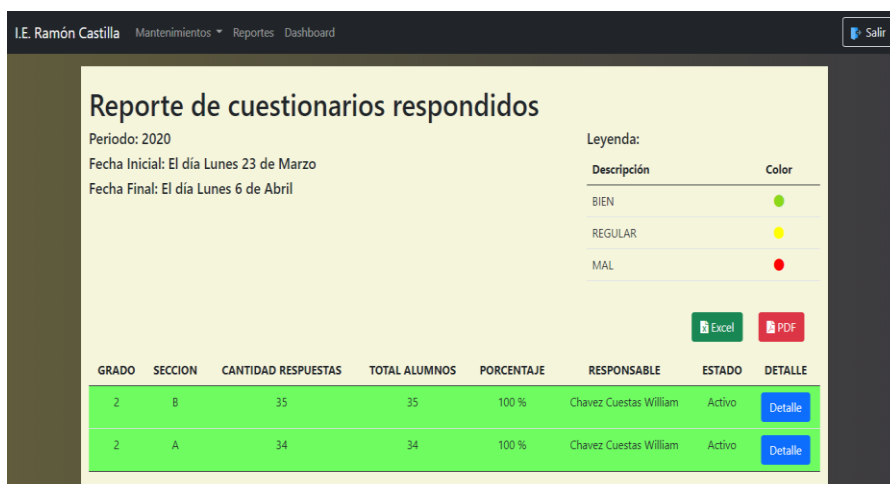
I.E. Ramón Castilla Mantenimientos Reportes Dashboard Salir

Reporte de cuestionarios respondidos

Periodo: 2020

Fecha Inicial: El día Lunes 23 de Marzo

Fecha Final: El día Lunes 6 de Abril

Leyenda:

| Descripción | Color |
|---|---|
| BIEN | |
| REGULAR | |
| MAL | |

Excel PDF

| GRADO | SECCION | CANTIDAD RESPUESTAS | TOTAL ALUMNOS | PORCENTAJE | RESPONSABLE | ESTADO | DETALLE |
|---|---|---|---|---|---|---|---|
| 2 | B | 35 | 35 | 100 % | Chavez Cuestas William | Activo | Detalle |
| 2 | A | 34 | 34 | 100 % | Chavez Cuestas William | Activo | Detalle |